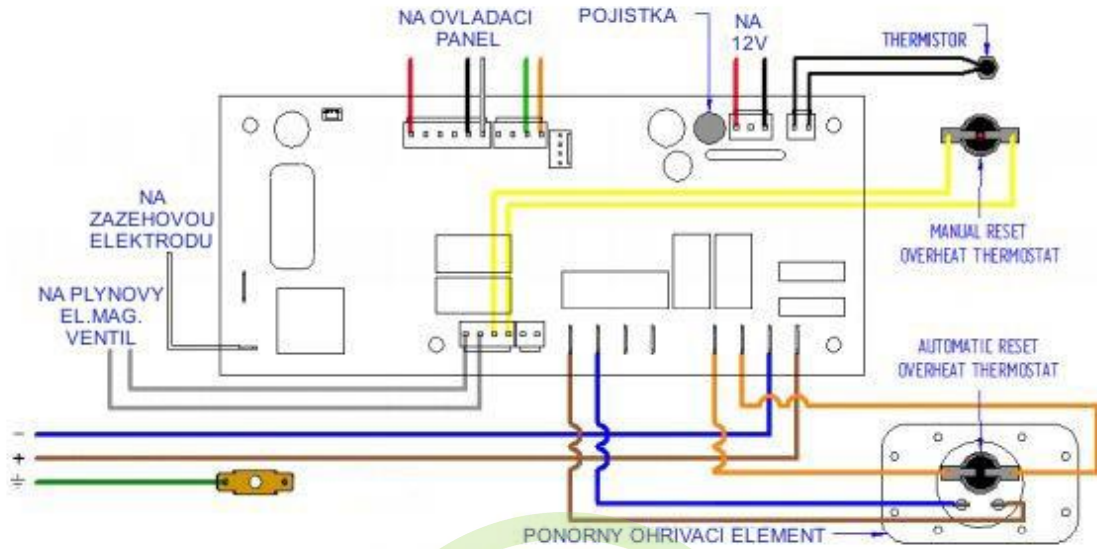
NA OVLADACI PANEL

POJISTKA

NA 12V

THERMISTOR

MANUAL RESET OVERHEAT THERMOSTAT

NA ZAZEHOVOU ELEKTRODU

NA PLYNOVY EL.MAG. VENTIL

AUTOMATIC RESET OVERHEAT THERMOSTAT

−
+
⏚

PONORNY OHRIVACI ELEMENT